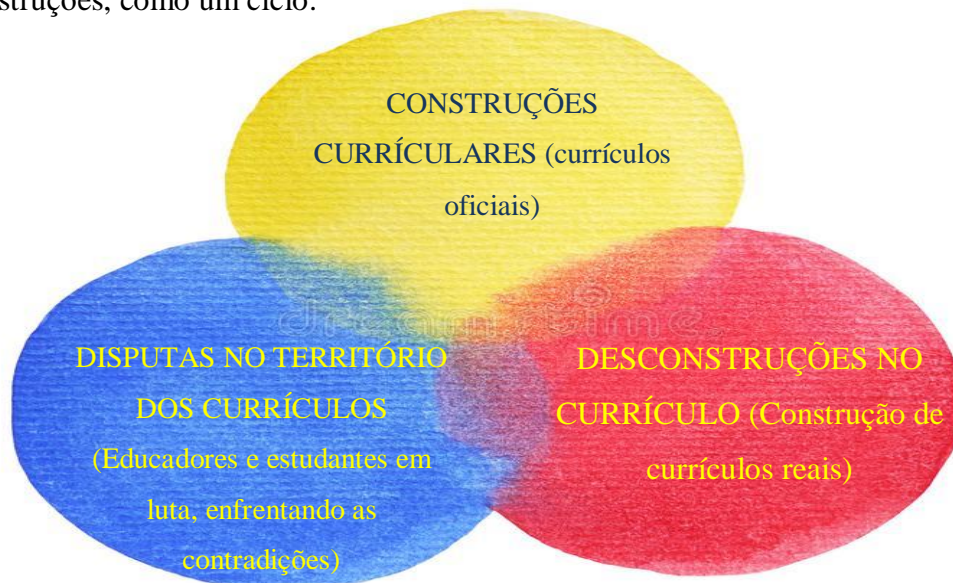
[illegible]struções, como um ciclo.

CONSTRUÇÕES CURRÍCULARES (currículos oficiais)

DISPUTAS NO TERRITÓRIO DOS CURRÍCULOS (Educadores e estudantes em luta, enfrentando as contradições)

DESCONSTRUÇÕES NO CURRÍCULO (Construção de currículos reais)

dreamstime